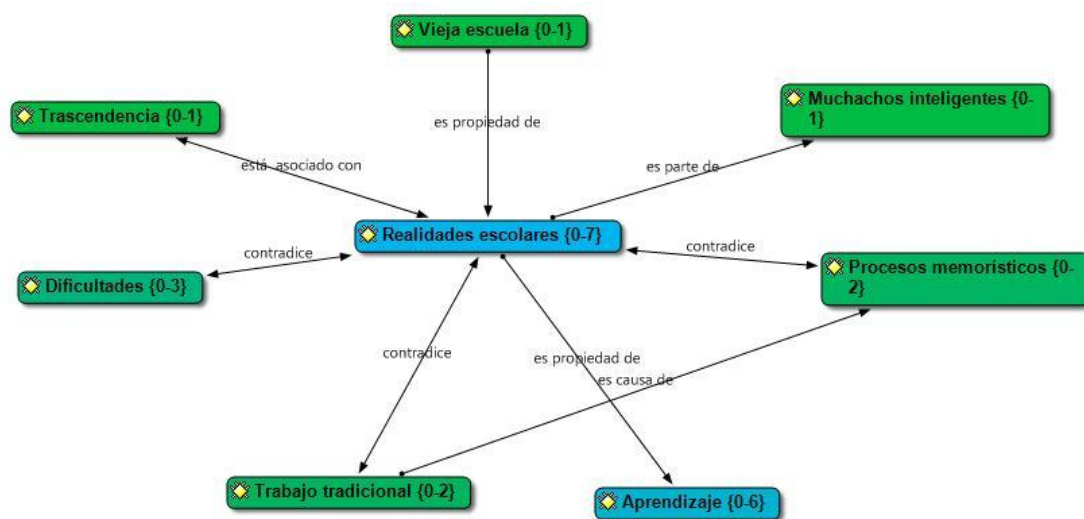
Vieja escuela {0-1}

Trascendencia {0-1}

es propiedad de

Muchachos inteligentes {0-1}

está asociado con

es parte de

Realidades escolares {0-7}

contradice

contradice

Dificultades {0-3}

Procesos memorísticos {0-2}

contradice

es propiedad de

es causa de

Trabajo tradicional {0-2}

Aprendizaje {0-6}